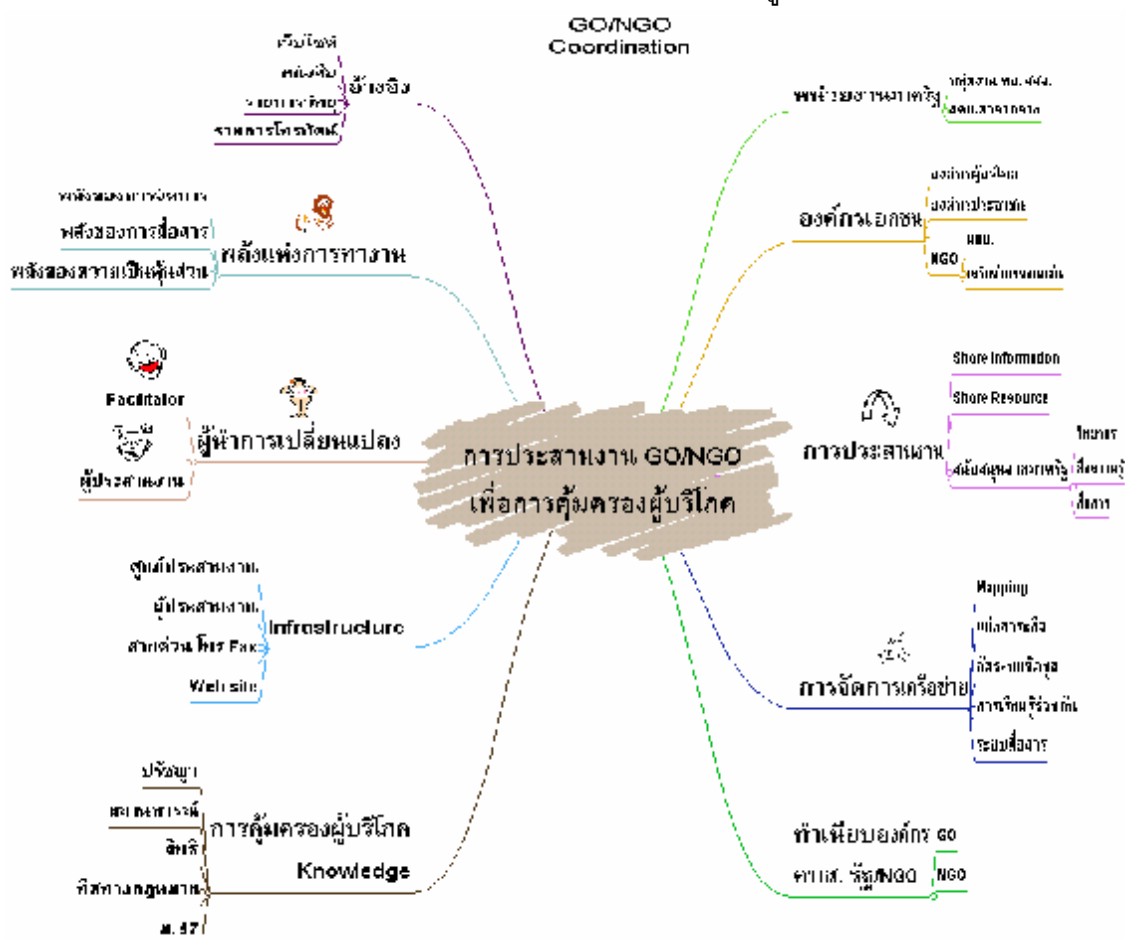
GO/NGO
Coordination

เว็บไซต์
หนังสือ
รายการวิทยุ
รายการโทรทัศน์
อ้างอิง

พลังของการจัดการ
พลังของการสื่อสาร
พลังของความเป็นหุ้นส่วน
พลังแห่งการทำงาน

Facilitator
ผู้ประสานงาน
ผู้นำการเปลี่ยนแปลง

การประสานงาน GO/NGO
เพื่อการคุ้มครองผู้บริโภค

ศูนย์ประสานงาน
ผู้ประสานงาน
สายด่วน โทร Fax
Web site
Infrastructure

ปรัชญา
สถานการณ์
สิทธิ
ทิศทางกฎหมาย
ม. 57
การคุ้มครองผู้บริโภค
Knowledge

หน่วยงานภาครัฐ
กลุ่มงาน คบ.สสจ.
สคบ.สาธารณสุข

องค์กรเอกชน
องค์กรผู้บริโภค
องค์กรประชาชน
NGO
สสม.
เครือข่ายชุมชนท้องถิ่น

การประสานงาน
Share Information
Share Resource
สนับสนุน ภาครัฐ
วิชาการ
สื่อความรู้
สื่อสาร

การจัดการเครือข่าย
Mapping
แผ่นสารสนเทศ
กิจกรรมเชิงรุก
การเรียนรู้ร่วมกัน
ระบบสื่อสาร

ทำเนียบองค์กร GO
NGO
คณะ สส. รัฐ/NGO